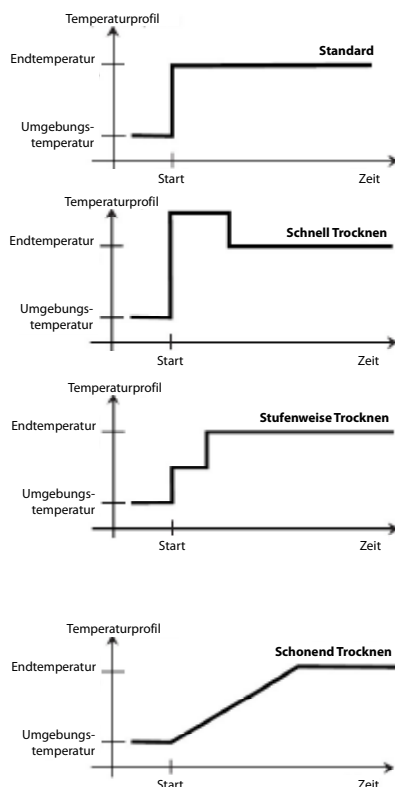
Temperaturprofil
Endtemperatur
Standard
Umgebungstemperatur
Start
Zeit

Temperaturprofil
Endtemperatur
Schnell Trocknen
Umgebungstemperatur
Start
Zeit

Temperaturprofil
Endtemperatur
Stufenweise Trocknen
Umgebungstemperatur
Start
Zeit

Temperaturprofil
Schonend Trocknen
Endtemperatur
Umgebungstemperatur
Start
Zeit